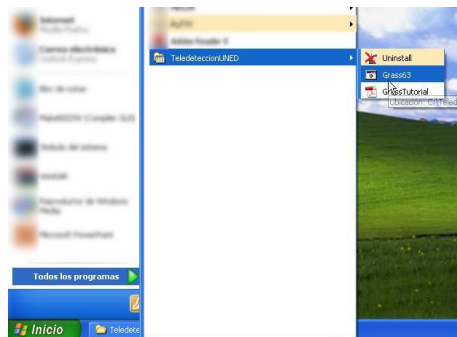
Internet
Mozilla Firefox

Correo electrónico
Outlook Express

Bloc de notas

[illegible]

Símbolo del sistema

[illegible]

Reproductor de Windows Media

Microsoft PowerPoint

Todos los programas

Inicio

Teledete

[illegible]

Adobe Reader 9

TeledeteccionUNED

Uninstall

Grass63

GrassTutorial

Ubicación: C:\Teled